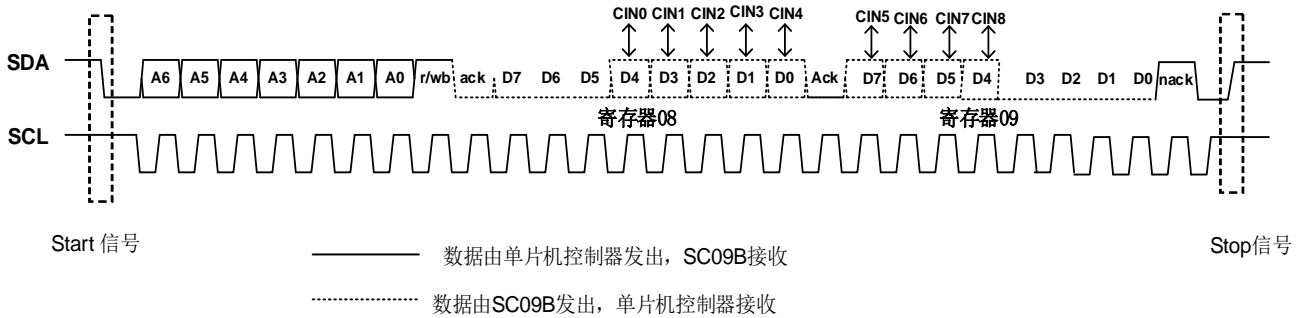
CIN0 CIN1 CIN2 CIN3 CIN4

CIN5 CIN6 CIN7 CIN8

SDA

A6 A5 A4 A3 A2 A1 A0 r/wb ack D7 D6 D5 D4 D3 D2 D1 D0 Ack D7 D6 D5 D4 D3 D2 D1 D0 nack

寄存器08

寄存器09

SCL

Start 信号

Stop信号

数据由单片机控制器发出，SC09B接收

数据由SC09B发出，单片机控制器接收